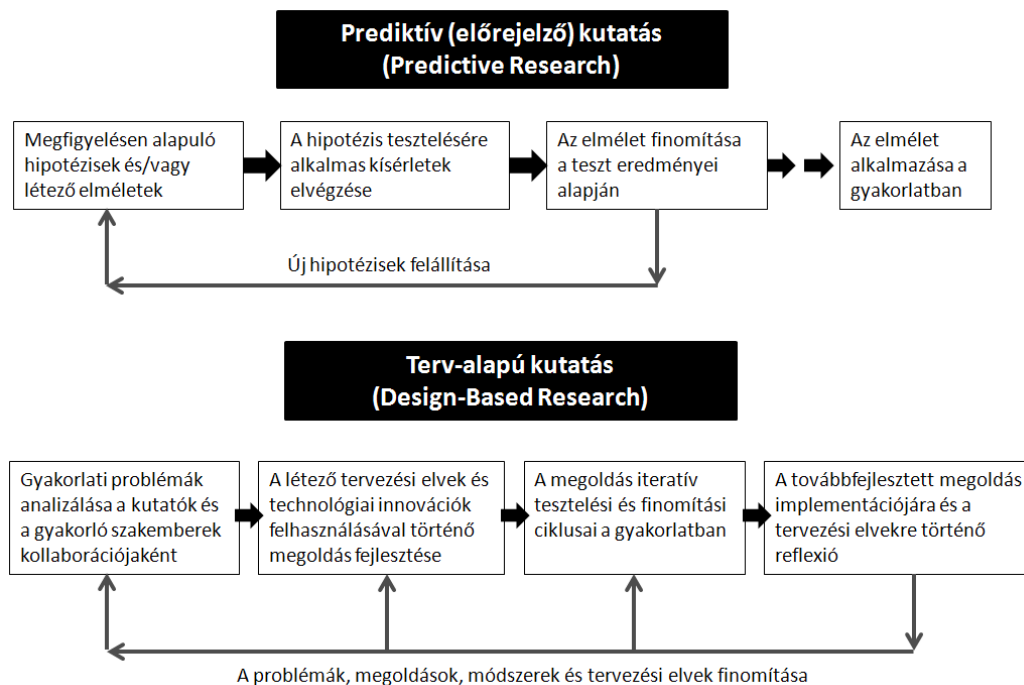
Prediktív (előrejelző) kutatás
(Predictive Research)

Megfigyelésen alapuló hipotézisek és/vagy létező elméletek

A hipotézis tesztelésére alkalmas kísérletek elvégzése

Az elmélet finomítása a teszt eredményei alapján

Az elmélet alkalmazása a gyakorlatban

Új hipotézisek felállítása

Terv-alapú kutatás
(Design-Based Research)

Gyakorlati problémák analizálása a kutatók és a gyakorló szakemberek kollaborációjaként

A létező tervezési elvek és technológiai innovációk felhasználásával történő megoldás fejlesztése

A megoldás iteratív tesztelési és finomítási ciklusai a gyakorlatban

A továbbfejlesztett megoldás implementációjára és a tervezési elvekre történő reflexió

A problémák, megoldások, módszerek és tervezési elvek finomítása